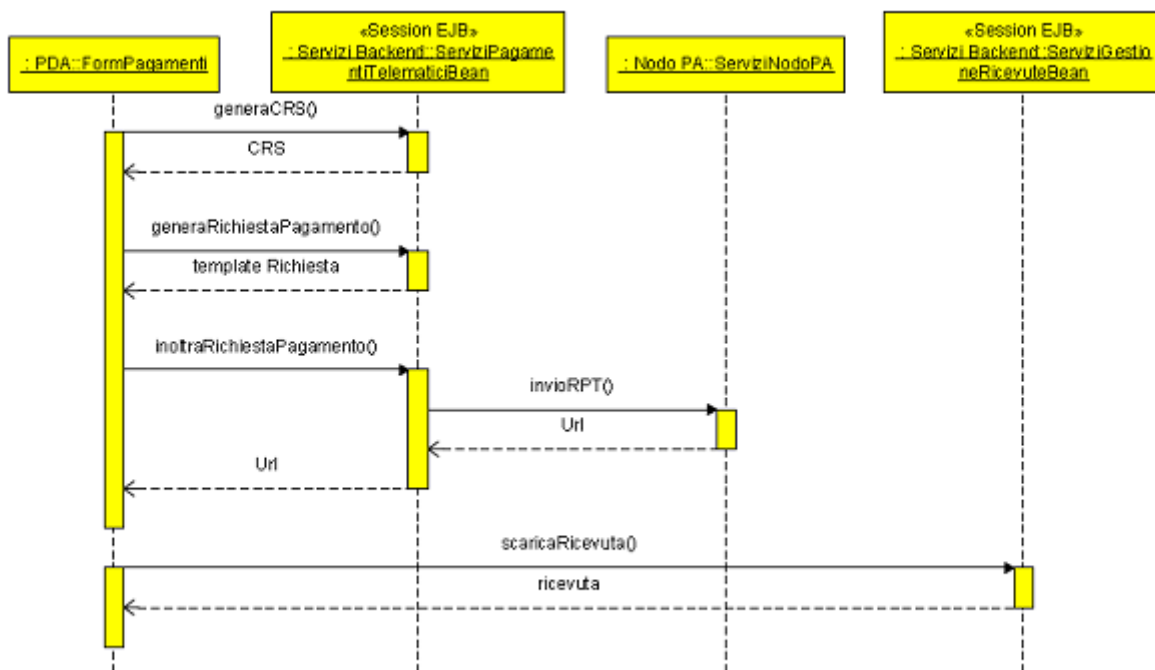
: PDA::FormPagamenti

«Session EJB»
: Servizi Backend::ServiziPagamentiTelematiciBean

: Nodo PA::ServiziNodoPA

«Session EJB»
: Servizi Backend::ServiziGestioneRicevuteBean

generaCRS()

CRS

generaRichiestaPagamento()

template Richiesta

inoltraRichiestaPagamento()

invioRPT()

Url

Url

scaricaRicevuta()

ricevuta